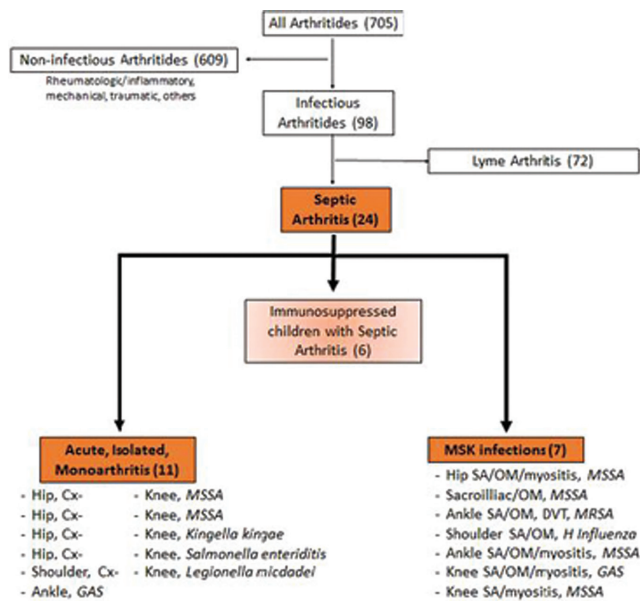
All Arthritides (705)

Non-infectious Arthritides (609)

Rheumatologic/inflammatory, mechanical, traumatic, others

Infectious Arthritides (98)

Lyme Arthritis (72)

Septic Arthritis (24)

Immunosuppressed children with Septic Arthritis (6)

Acute, Isolated, Monoarthritis (11)

- Hip, Cx-
- Hip, Cx-
- Hip, Cx-
- Hip, Cx-
- Shoulder, Cx-
- Ankle, *GAS*

- Knee, *MSSA*
- Knee, *MSSA*
- Knee, *Kingella kingae*
- Knee, *Salmonella enteriditis*
- Knee, *Legionella micdadei*

MSK infections (7)

- Hip SA/OM/myositis, *MSSA*
- Sacroilliac/OM, *MSSA*
- Ankle SA/OM, DVT, *MRSA*
- Shoulder SA/OM, *H Influenza*
- Ankle SA/OM/myositis, *MSSA*
- Knee SA/OM/myositis, *GAS*
- Knee SA/myositis, *MSSA*